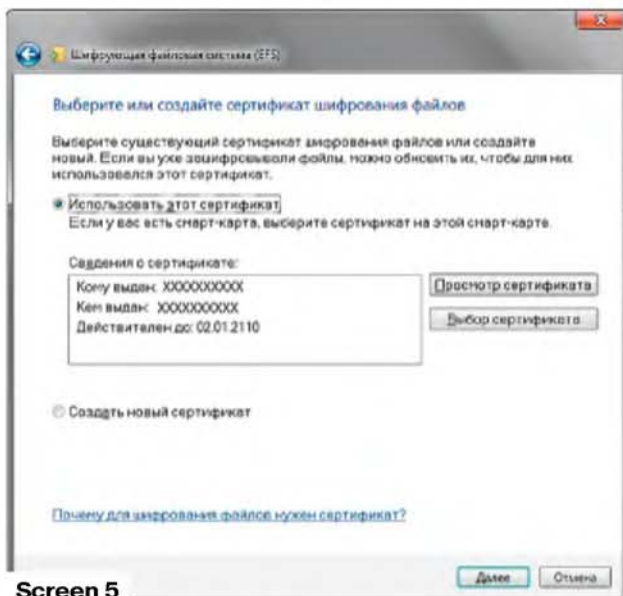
Шифрующая файловая система (EFS)

Выберите или создайте сертификат шифрования файлов

Выберите существующий сертификат шифрования файлов или создайте новый. Если вы уже зашифровывали файлы, можно обновить их, чтобы для них использовался этот сертификат.

Использовать этот сертификат
Если у вас есть смарт-карта, выберите сертификат на этой смарт-карте.

Сведения о сертификате:
Кому выдан: XXXXXXXXXX
Кем выдан: XXXXXXXXXX
Действителен до: 02.01.2110

Просмотр сертификата
Выбор сертификата

Создать новый сертификат

Почему для шифрования файлов нужен сертификат?

Далее
Отмена

Screen 5